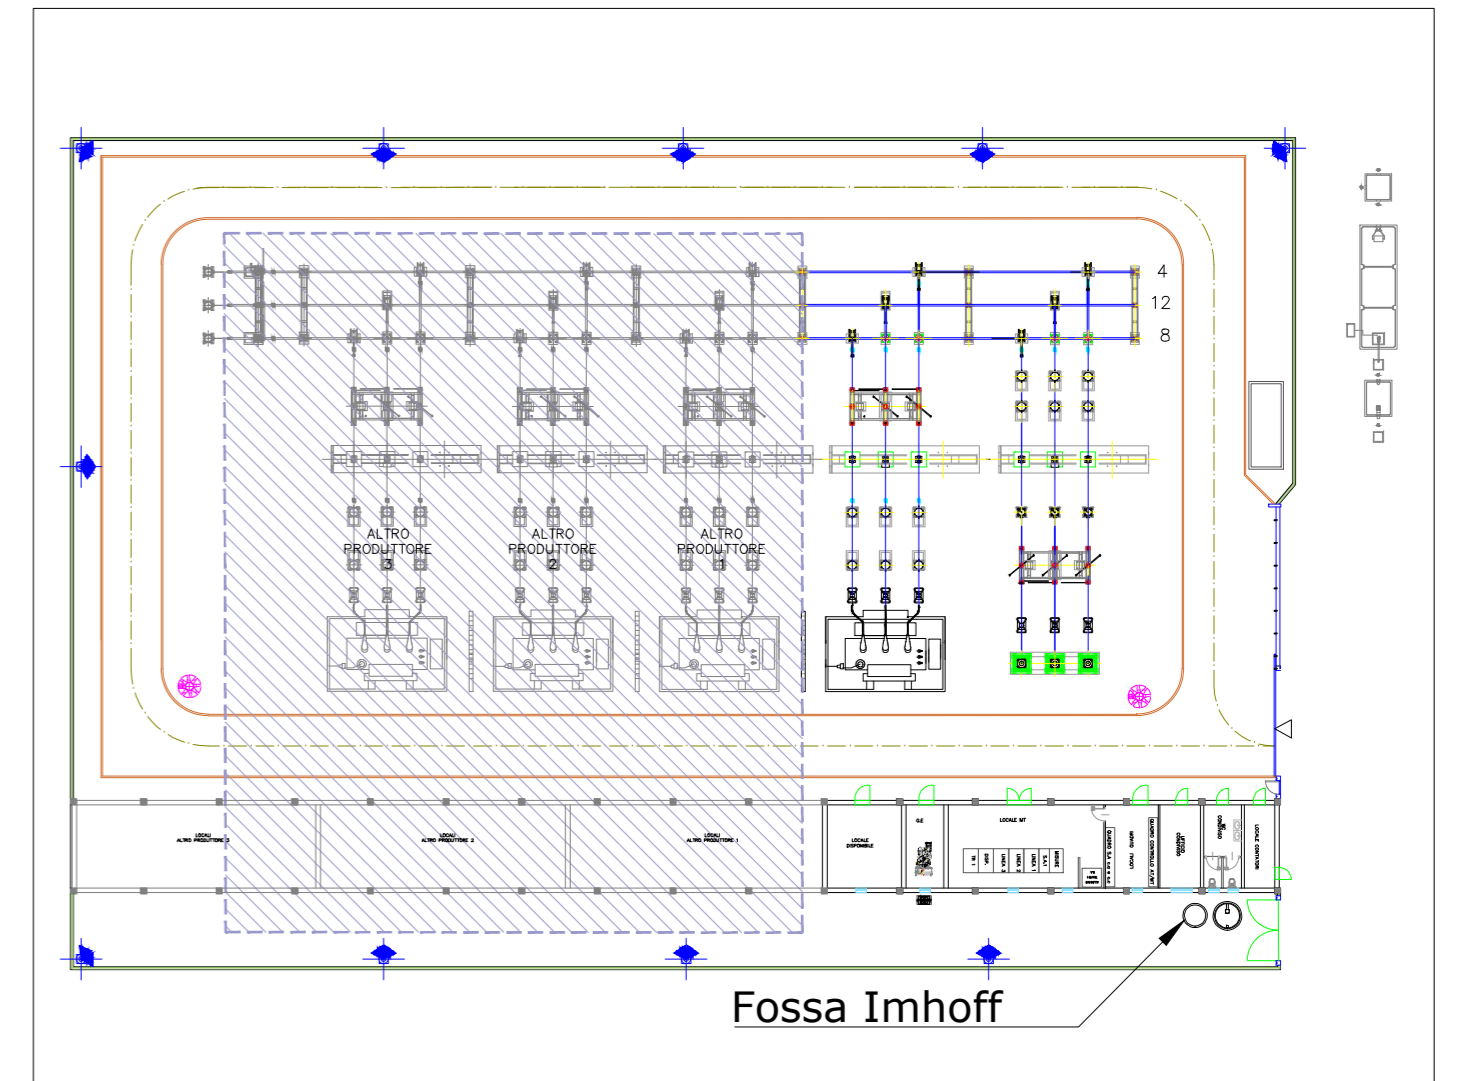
4
12
8
ALTRO PRODUTTORE 3
ALTRO PRODUTTORE 2
ALTRO PRODUTTORE 1
LOCALI ALTRO PRODUTTORE 3
LOCALI ALTRO PRODUTTORE 2
LOCALI ALTRO PRODUTTORE 1
LOCALE DISPONIBILE
G.E.
LOCALE MT
TR 1
DISP.
LINEA 3
LINEA 2
LINEA 1
S.A.I.
MISURE
QUADRO S.A.
LOCALI
QUADRO CONTROLLO AT/MT
UFFICIO
LOCALE CONTATORI
Fossa Imhoff